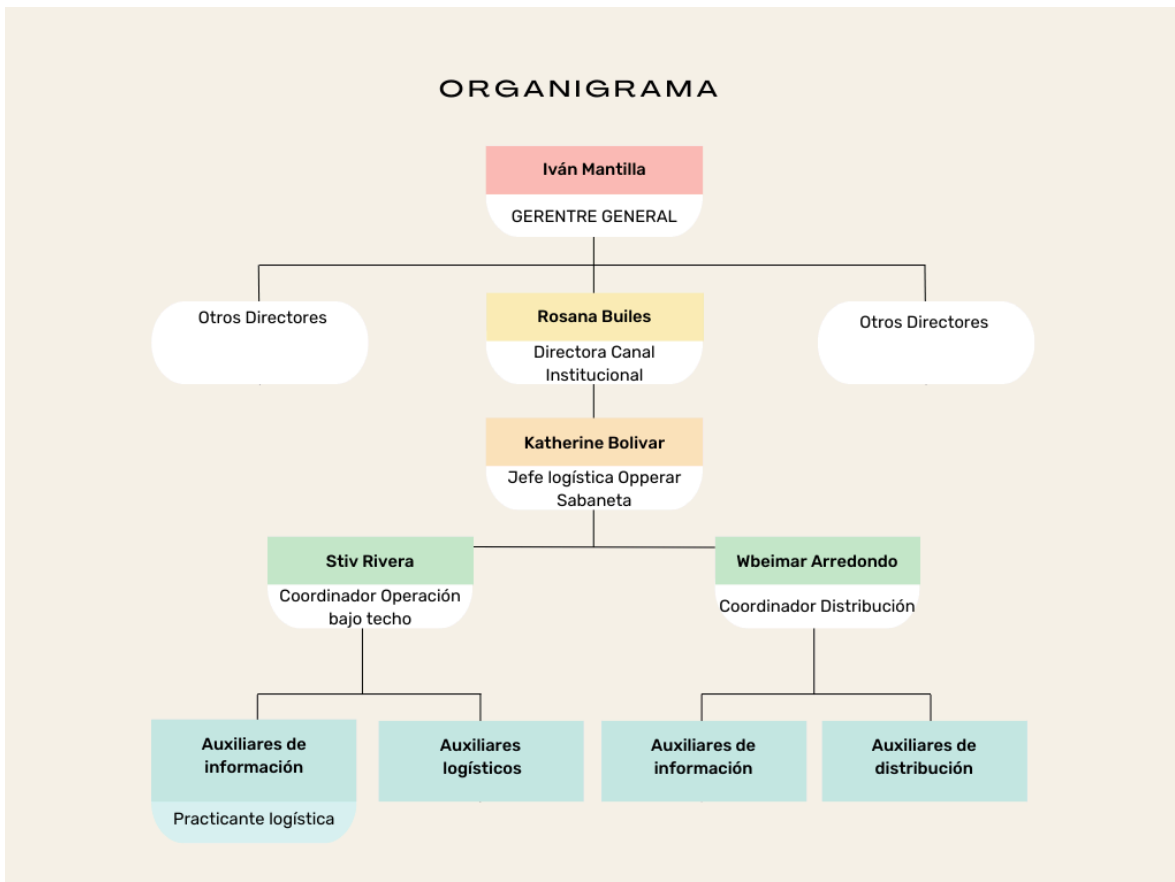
ORGANIGRAMA

Iván Mantilla
GERENTRE GENERAL

Otros Directores

Rosana Builes
Directora Canal Institucional

Otros Directores

Katherine Bolivar
Jefe logística Opperar Sabaneta

Stiv Rivera
Coordinador Operación bajo techo

Wbeimar Arredondo
Coordinador Distribución

Auxiliares de información
Practicante logística

Auxiliares logísticos

Auxiliares de información

Auxiliares de distribución